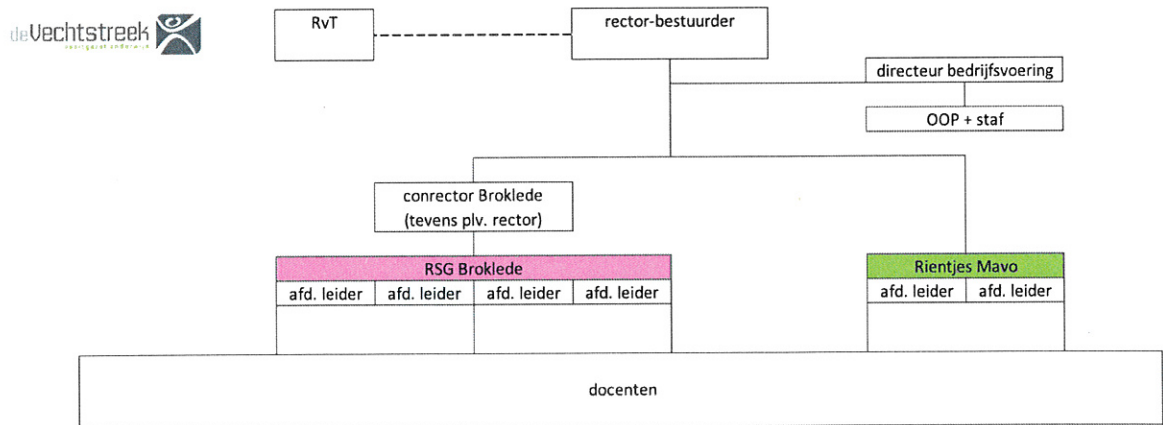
deVechtstreek
voortgezet onderwijs

RvT

rector-bestuurder

directeur bedrijfsvoering

OOP + staf

conrector Broklede (tevens plv. rector)

RSG Broklede

afd. leider

afd. leider

afd. leider

afd. leider

Rientjes Mavo

afd. leider

afd. leider

docenten